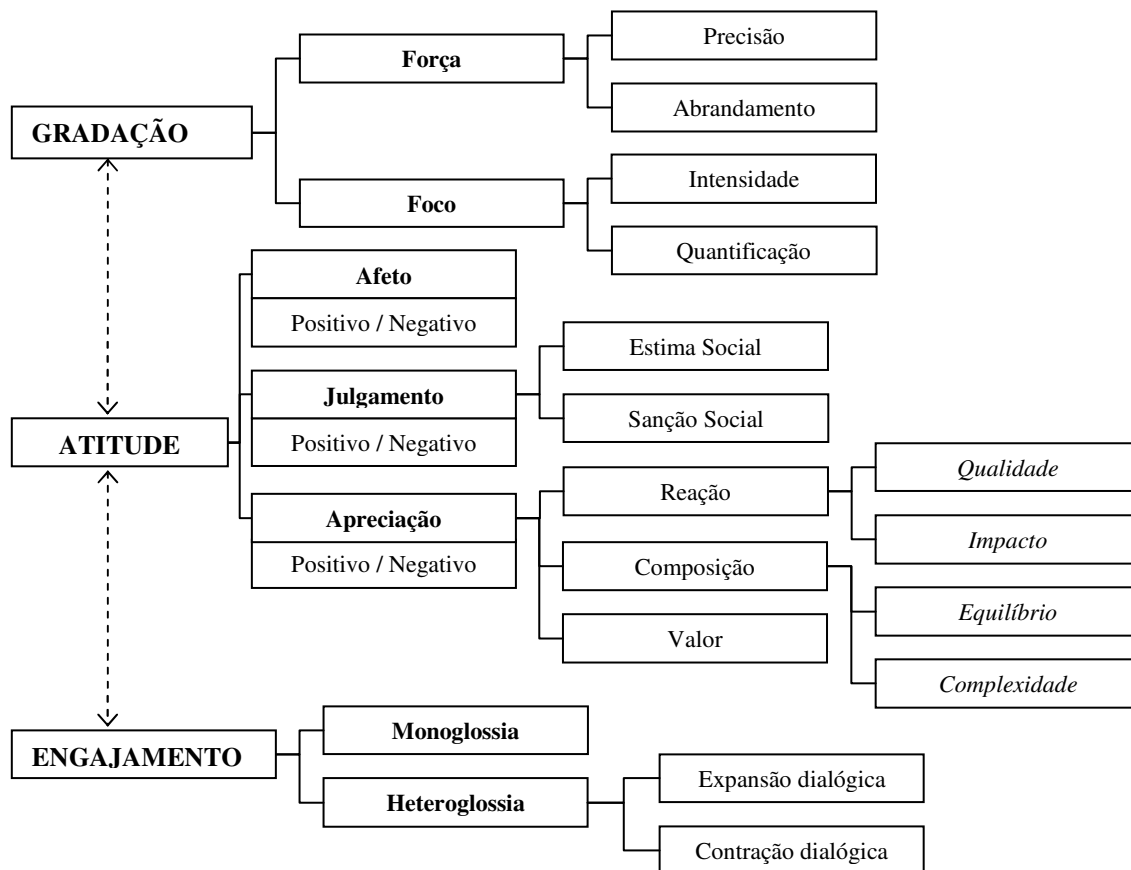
GRADAÇÃO
Força
Precisão
Abrandamento
Foco
Intensidade
Quantificação

ATITUDE
Afeto
Positivo / Negativo
Julgamento
Positivo / Negativo
Estima Social
Sanção Social
Apreciação
Positivo / Negativo
Reação
*Qualidade*
*Impacto*
Composição
*Equilíbrio*
*Complexidade*
Valor

ENGAJAMENTO
Monoglossia
Heteroglossia
Expansão dialógica
Contração dialógica